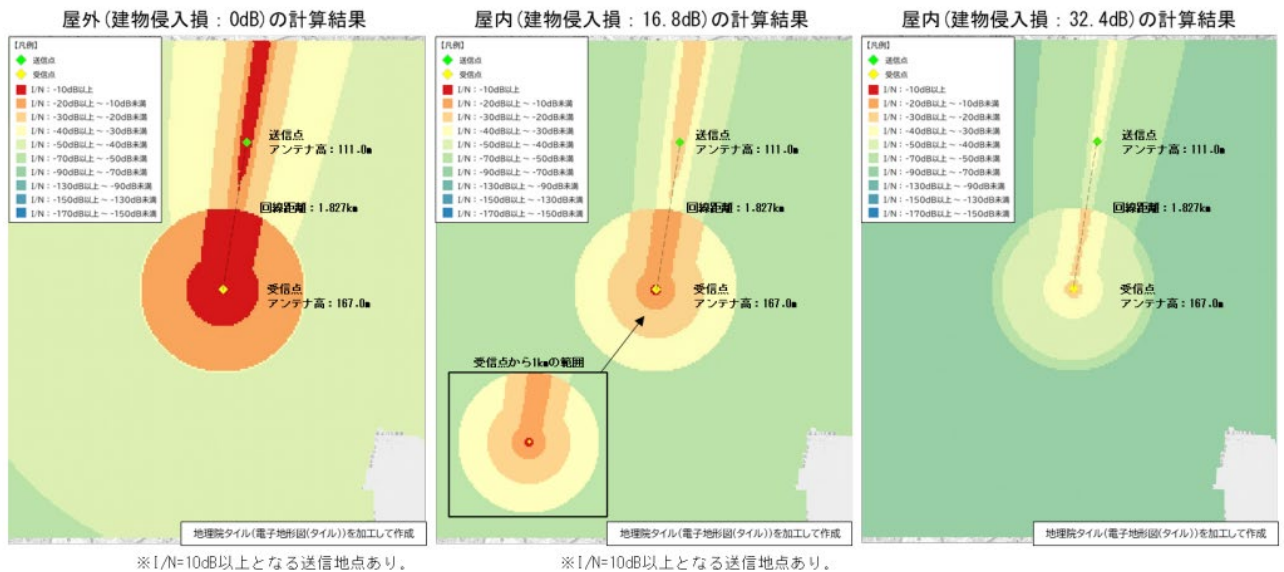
屋外(建物侵入損：0dB)の計算結果

【凡例】
送信点
受信点
I/N：-10dB以上
I/N：-20dB以上～-10dB未満
I/N：-30dB以上～-20dB未満
I/N：-40dB以上～-30dB未満
I/N：-50dB以上～-40dB未満
I/N：-70dB以上～-50dB未満
I/N：-90dB以上～-70dB未満
I/N：-130dB以上～-90dB未満
I/N：-150dB以上～-130dB未満
I/N：-170dB以上～-150dB未満

送信点
アンテナ高：111.0m
回線距離：1.827km
受信点
アンテナ高：167.0m

地理院タイル(電子地形図(タイル))を加工して作成

※I/N=10dB以上となる送信地点あり。

屋内(建物侵入損：16.8dB)の計算結果

【凡例】
送信点
受信点
I/N：-10dB以上
I/N：-20dB以上～-10dB未満
I/N：-30dB以上～-20dB未満
I/N：-40dB以上～-30dB未満
I/N：-50dB以上～-40dB未満
I/N：-70dB以上～-50dB未満
I/N：-90dB以上～-70dB未満
I/N：-130dB以上～-90dB未満
I/N：-150dB以上～-130dB未満
I/N：-170dB以上～-150dB未満

送信点
アンテナ高：111.0m
回線距離：1.827km
受信点
アンテナ高：167.0m
受信点から1kmの範囲

地理院タイル(電子地形図(タイル))を加工して作成

※I/N=10dB以上となる送信地点あり。

屋内(建物侵入損：32.4dB)の計算結果

【凡例】
送信点
受信点
I/N：-10dB以上
I/N：-20dB以上～-10dB未満
I/N：-30dB以上～-20dB未満
I/N：-40dB以上～-30dB未満
I/N：-50dB以上～-40dB未満
I/N：-70dB以上～-50dB未満
I/N：-90dB以上～-70dB未満
I/N：-130dB以上～-90dB未満
I/N：-150dB以上～-130dB未満
I/N：-170dB以上～-150dB未満

送信点
アンテナ高：111.0m
回線距離：1.827km
受信点
アンテナ高：167.0m

地理院タイル(電子地形図(タイル))を加工して作成